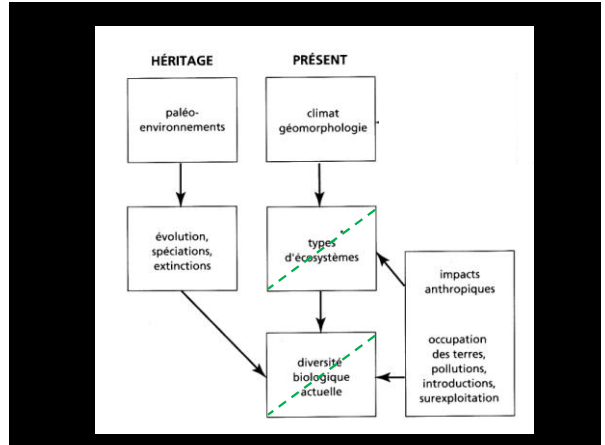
HÉRITAGE

PRÉSENT

paléo-environnements

climat géomorphologie

évolution, spéciations, extinctions

types d'écosystèmes

impacts anthropiques

occupation des terres, pollutions, introductions, surexploitation

diversité biologique actuelle